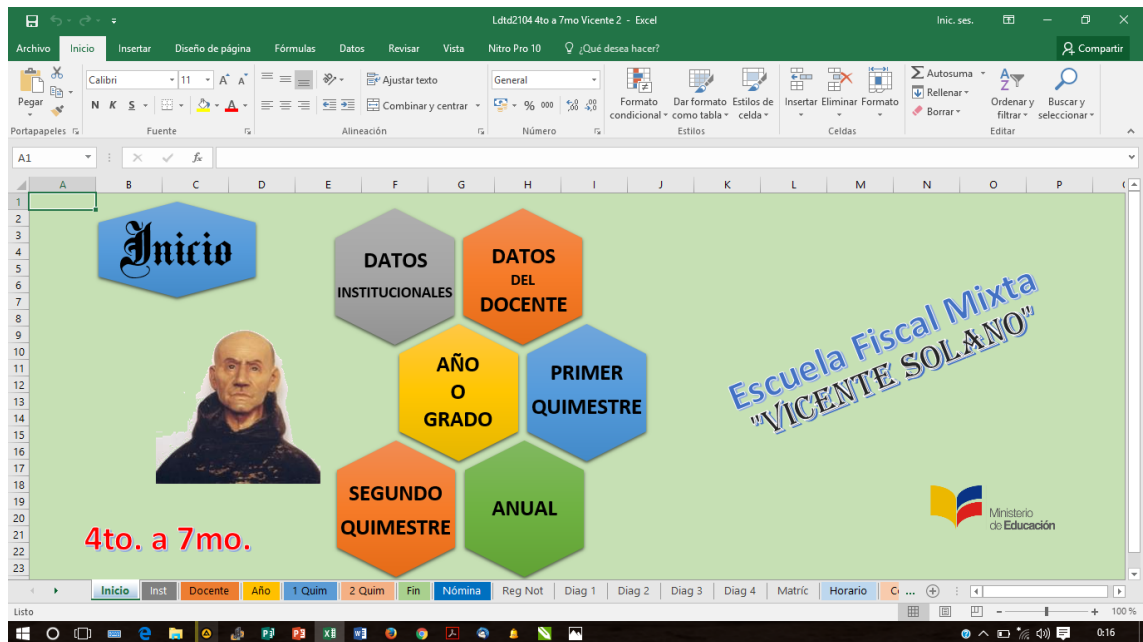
Ldtd2104 4to a 7mo Vicente 2 - Excel

Inic. ses.

Archivo Inicio Insertar Diseño de página Fórmulas Datos Revisar Vista Nitro Pro 10 ¿Qué desea hacer? Compartir

Pegar
Portapapeles
Calibri 11
N K S
Fuente
Ajustar texto
Combinar y centrar
Alineación
General
% 000
Número
Formato condicional
Dar formato como tabla
Estilos de celda
Estilos
Insertar Eliminar Formato
Celdas
Autosuma
Rellenar
Borrar
Ordenar y filtrar
Buscar y seleccionar
Editar

A1

A B C D E F G H I J K L M N O P

1 2 3 4 5 6 7 8 9 10 11 12 13 14 15 16 17 18 19 20 21 22 23

Inicio

DATOS INSTITUCIONALES

DATOS DEL DOCENTE

AÑO O GRADO

PRIMER QUIMESTRE

SEGUNDO QUIMESTRE

ANUAL

Escuela Fiscal Mixta "VICENTE SOLANO"

4to. a 7mo.

Ministerio de Educación

Inicio Inst Docente Año 1 Quim 2 Quim Fin Nómina Reg Not Diag 1 Diag 2 Diag 3 Diag 4 Matríc Horario C ...

Listo

100 %

0:16